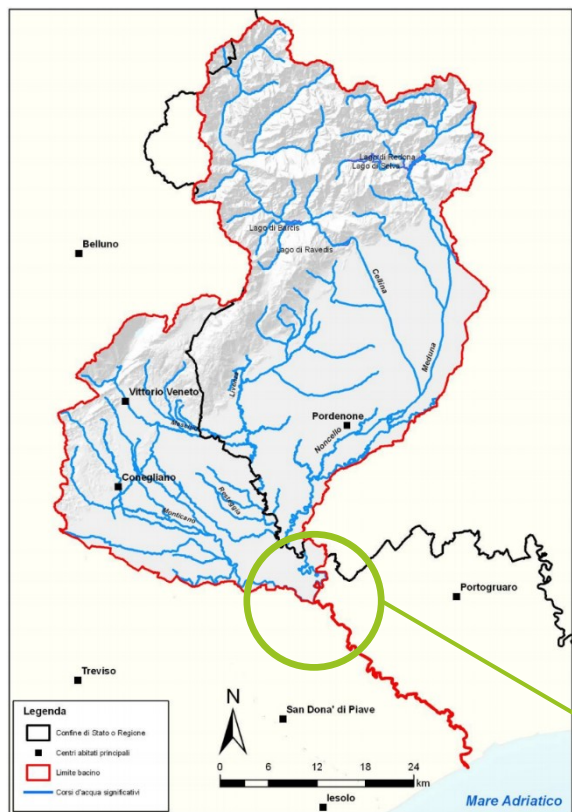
Lago di Redona
Lago di Selva
Belluno
Lago di Barcis
Lago di Ravedis
Cellina
Meduna
Livenza
Vittorio Veneto
Meschio
Pordenone
Noncello
Conegliano
Monticano
Portogruaro
Treviso
San Dona' di Piave
Iesolo
Mare Adriatico
N
0 6 12 18 24 km

Legenda
Confine di Stato o Regione
Centri abitati principali
Limite bacino
Corsi d'acqua significativi